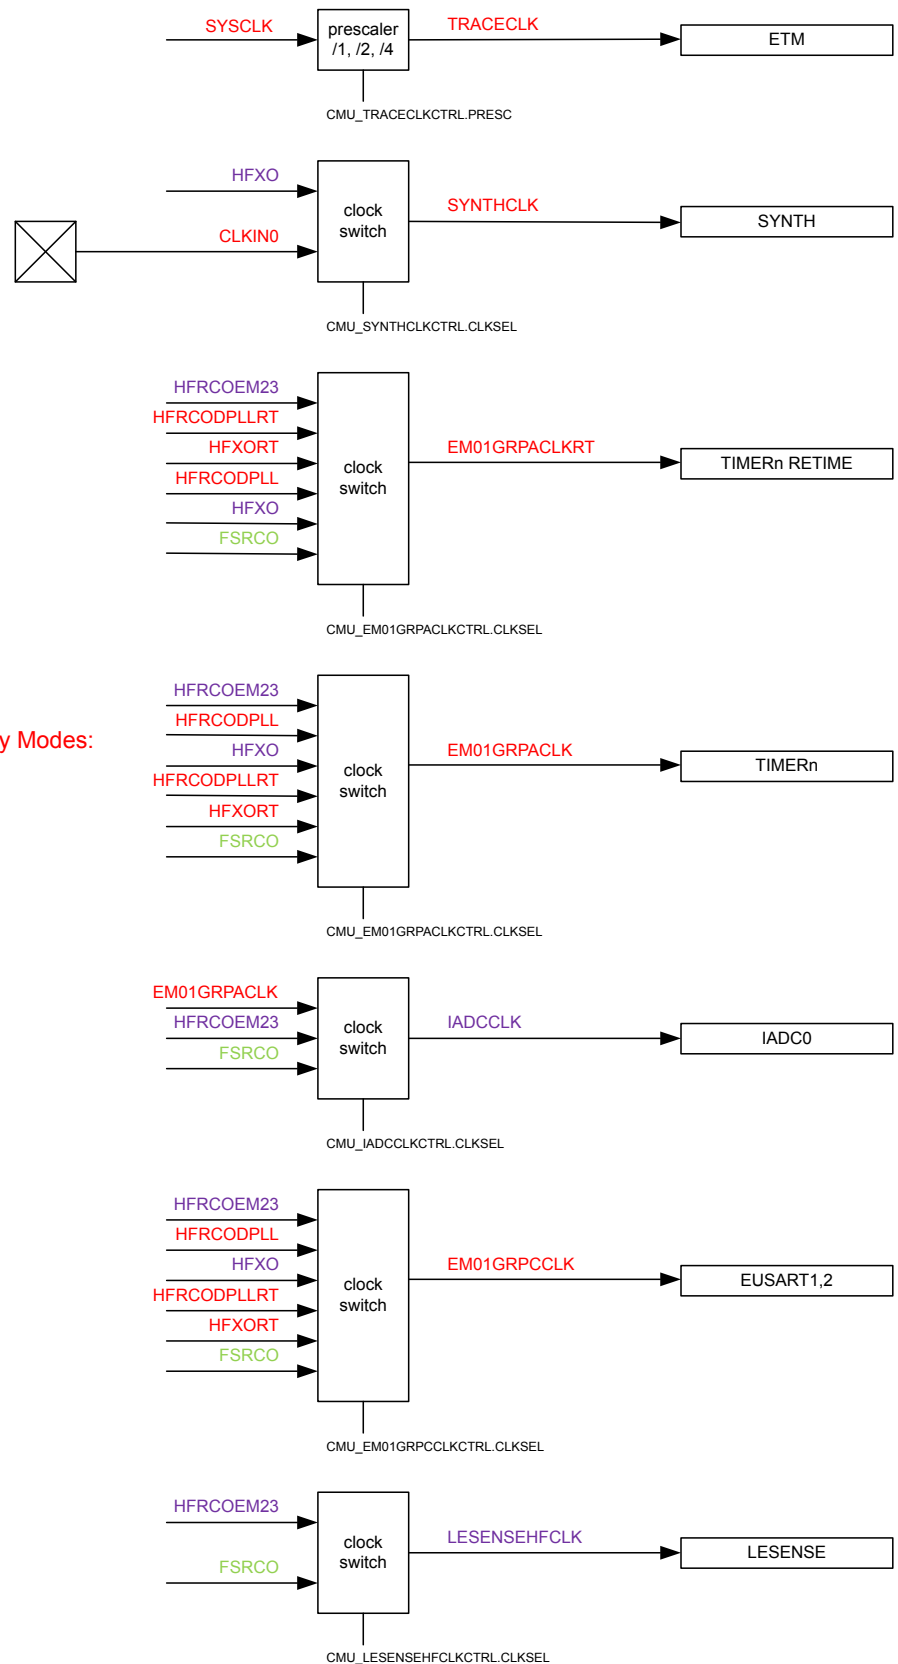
SYSCLK
prescaler /1, /2, /4
TRACECLK
ETM
CMU_TRACECLKCTRL.PRESC

HFXO
CLKIN0
clock switch
SYNTHCLK
SYNTH
CMU_SYNTHCLKCTRL.CLKSEL

HFRCOEM23
HFRCODPLLRT
HFXORT
HFRCODPLL
HFXO
FSRCO
clock switch
EM01GRPACLKRT
TIMERn RETIME
CMU_EM01GRPACLKCTRL.CLKSEL

y Modes:

HFRCOEM23
HFRCODPLL
HFXO
HFRCODPLLRT
HFXORT
FSRCO
clock switch
EM01GRPACLK
TIMERn
CMU_EM01GRPACLKCTRL.CLKSEL

EM01GRPACLK
HFRCOEM23
FSRCO
clock switch
IADCCLK
IADC0
CMU_IADCCLKCTRL.CLKSEL

HFRCOEM23
HFRCODPLL
HFXO
HFRCODPLLRT
HFXORT
FSRCO
clock switch
EM01GRPCCLK
EUSART1,2
CMU_EM01GRPCCLKCTRL.CLKSEL

HFRCOEM23
FSRCO
clock switch
LESENSEHFCLK
LESENSE
CMU_LESENSEHFCLKCTRL.CLKSEL